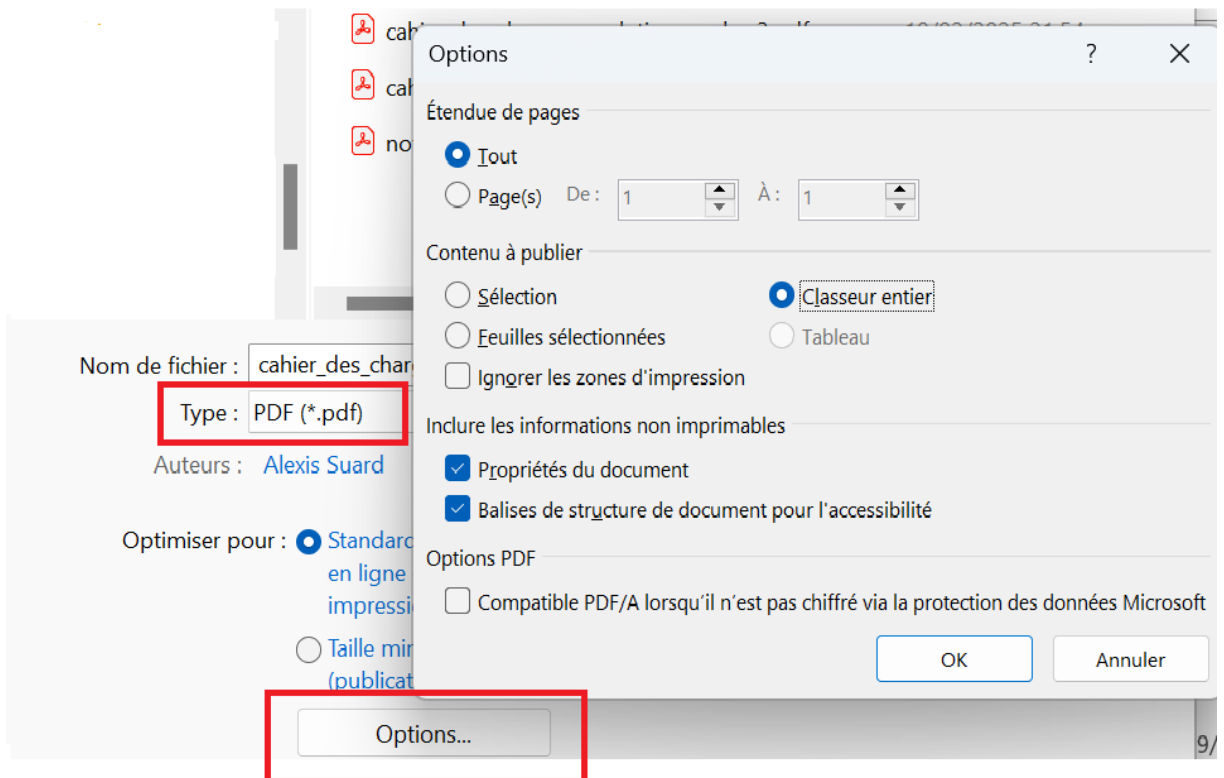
cah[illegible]
cah
no

Options ? X

Étendue de pages

Tout

Page(s) De : 1 À : 1

Contenu à publier

Sélection

Classeur entier

Feuilles sélectionnées

Tableau

Ignorer les zones d'impression

Inclure les informations non imprimables

Propriétés du document

Balises de structure de document pour l'accessibilité

Options PDF

Compatible PDF/A lorsqu'il n'est pas chiffré via la protection des données Microsoft

OK Annuler

Nom de fichier : cahier_des_charg

Type : PDF (*.pdf)

Auteurs : Alexis Suard

Optimiser pour : Standard en ligne impressi

Taille mi (publicat

Options...

9/